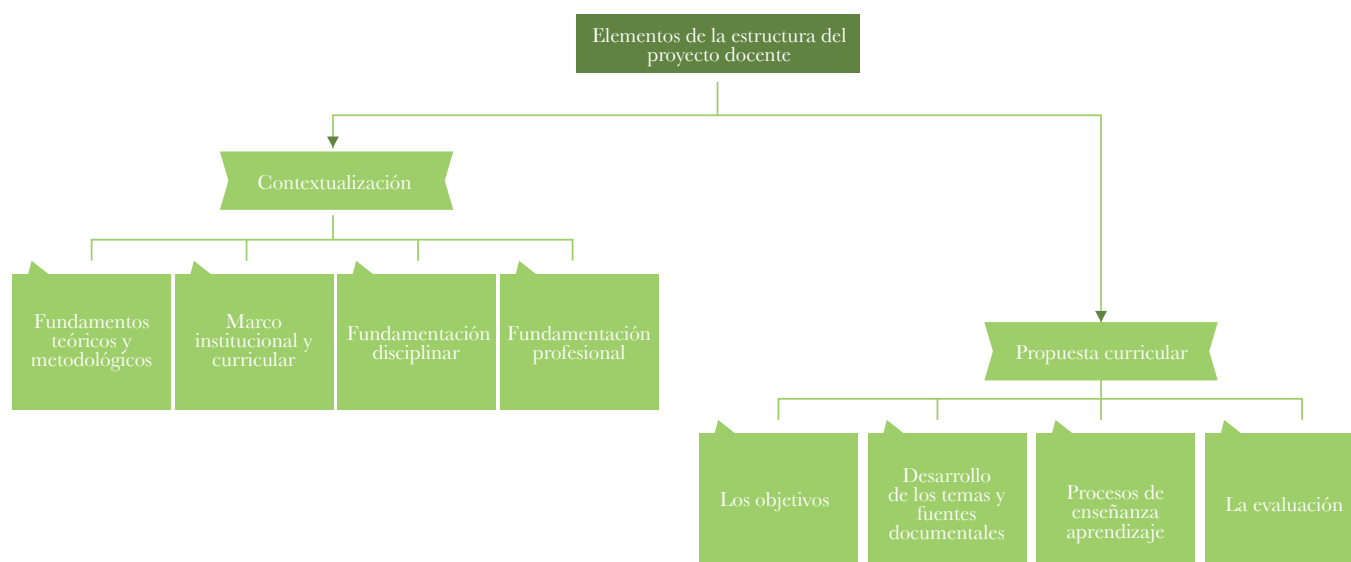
Elementos de la estructura del proyecto docente

Contextualización

Fundamentos teóricos y metodológicos

Marco institucional y curricular

Fundamentación disciplinar

Fundamentación profesional

Propuesta curricular

Los objetivos

Desarrollo de los temas y fuentes documentales

Procesos de enseñanza aprendizaje

La evaluación